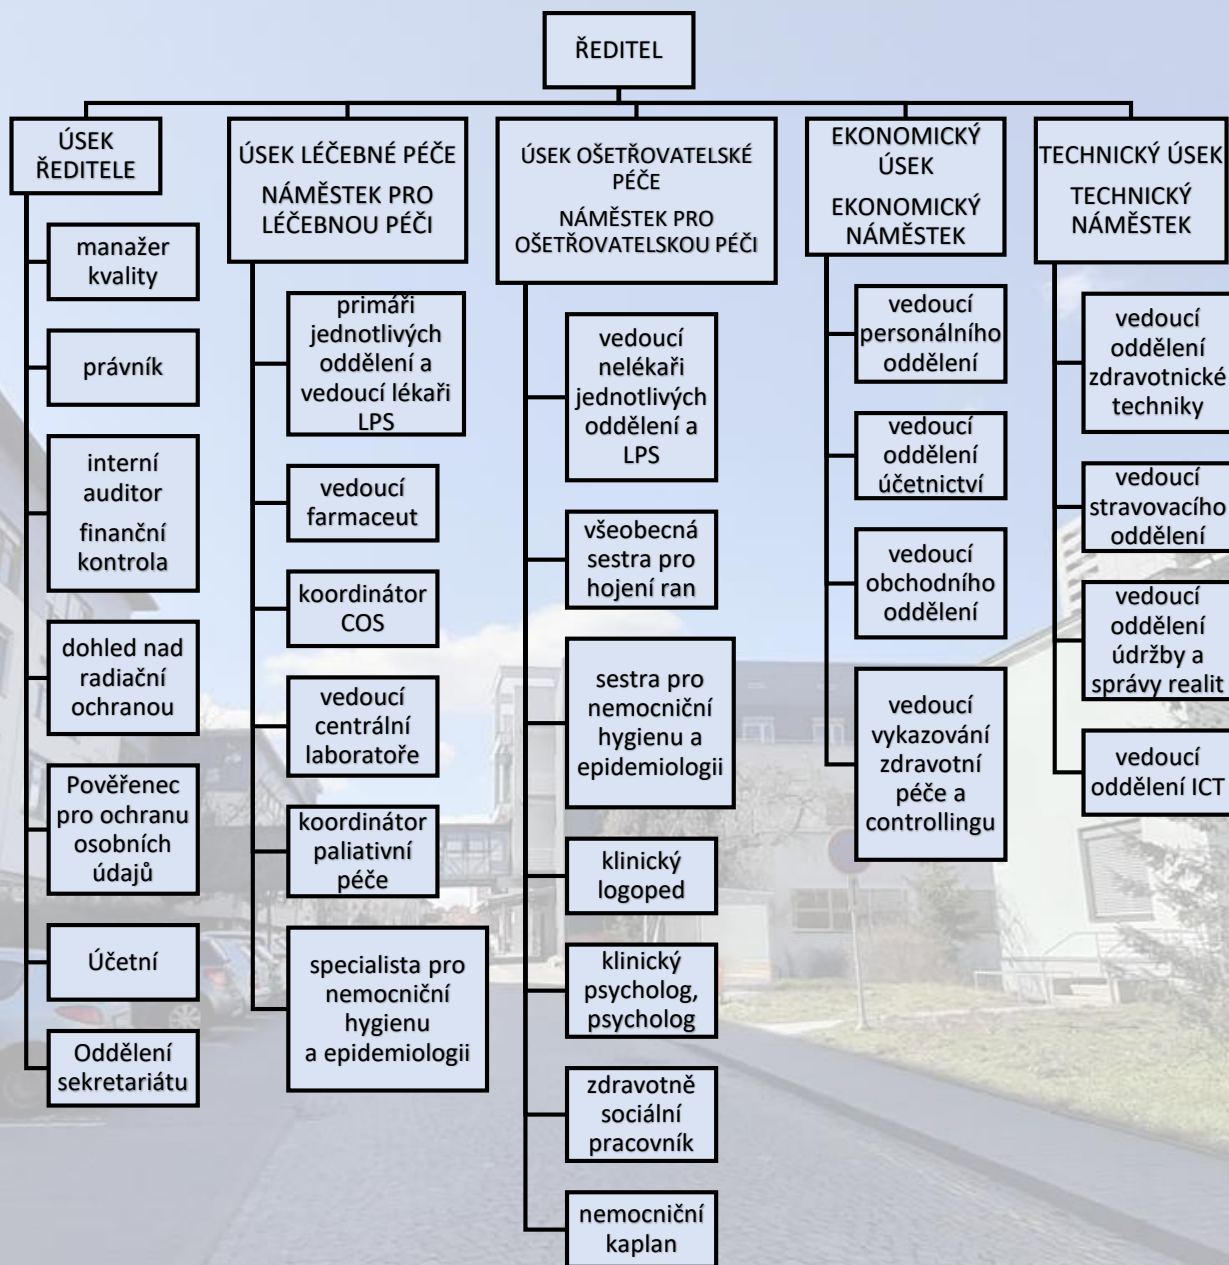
ŘEDITEL

ÚSEK ŘEDITELE

manažer kvality

právník

interní auditor
finanční kontrola

dohled nad radiační ochranou

Pověřenec pro ochranu osobních údajů

Účetní

Oddělení sekretariátu

ÚSEK LÉČEBNÉ PÉČE
NÁMĚSTEK PRO LÉČEBNOU PÉČI

primáři jednotlivých oddělení a vedoucí lékaři LPS

vedoucí farmaceut

koordinátor COS

vedoucí centrální laboratoře

koordinátor paliativní péče

specialista pro nemocniční hygienu a epidemiologii

ÚSEK OŠETŘOVATELSKÉ PÉČE
NÁMĚSTEK PRO OŠETŘOVATELSKOU PÉČI

vedoucí nelékaři jednotlivých oddělení a LPS

všeobecná sestra pro hojení ran

sestra pro nemocniční hygienu a epidemiologii

klinický logoped

klinický psycholog, psycholog

zdravotně sociální pracovník

nemocniční kaplan

EKONOMICKÝ ÚSEK
EKONOMICKÝ NÁMĚSTEK

vedoucí personálního oddělení

vedoucí oddělení účetnictví

vedoucí obchodního oddělení

vedoucí vykazování zdravotní péče a controllingu

TECHNICKÝ ÚSEK
TECHNICKÝ NÁMĚSTEK

vedoucí oddělení zdravotnické techniky

vedoucí stravovacího oddělení

vedoucí oddělení údržby a správy realit

vedoucí oddělení ICT